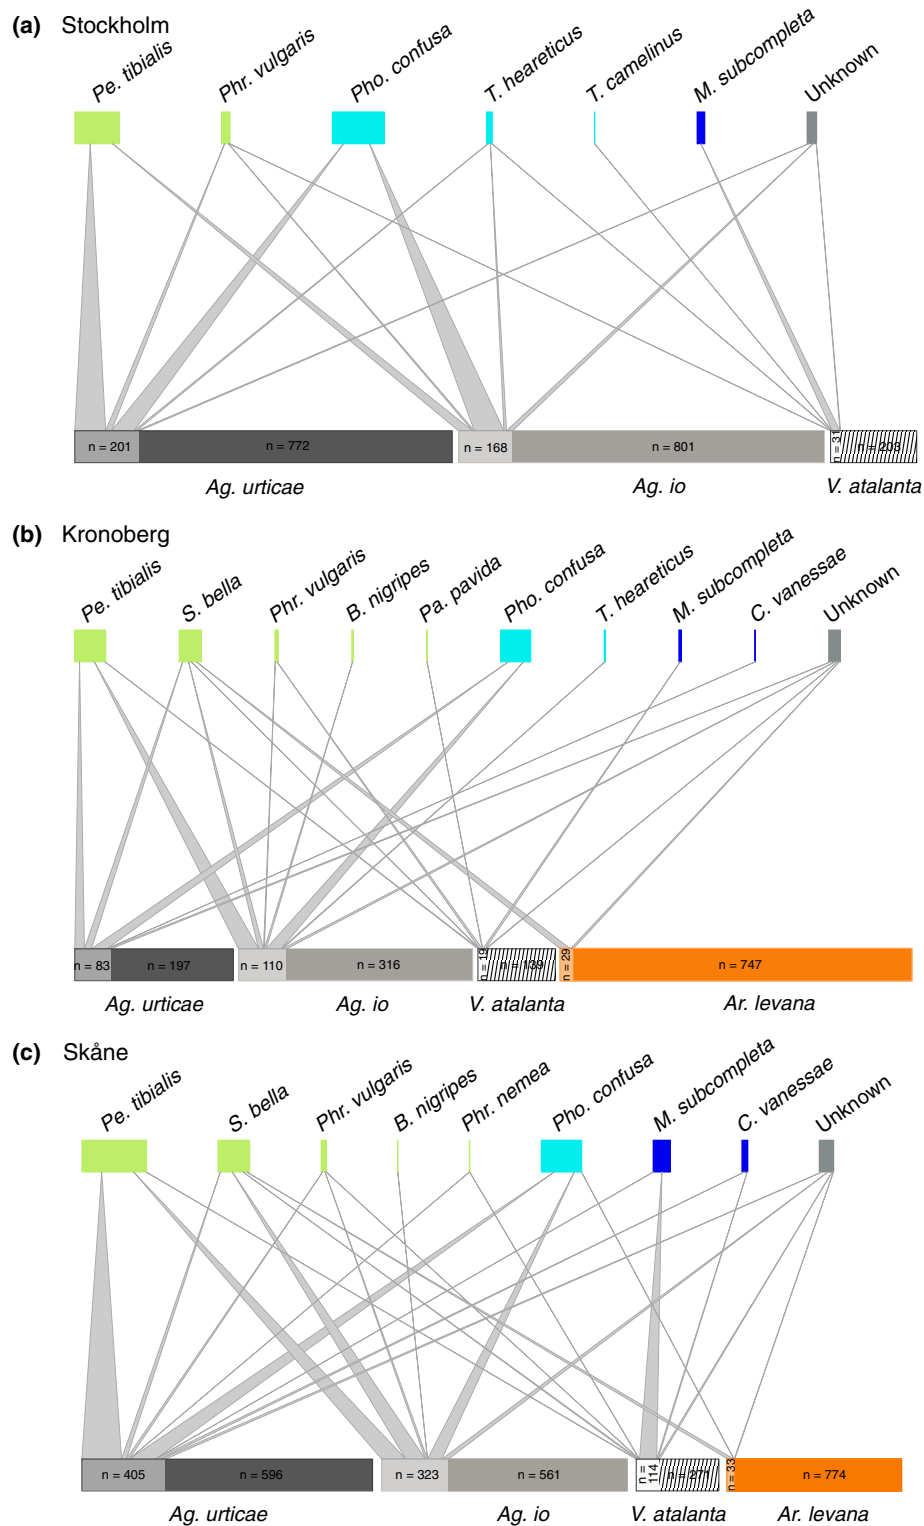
(a) Stockholm

Pe. tibialis
Phr. vulgaris
Pho. confusa
T. heareticus
T. camelinus
M. subcompleta
Unknown

n = 201
n = 772
n = 168
n = 801
n = 31
n = 208

Ag. urticae
Ag. io
V. atalanta

(b) Kronoberg

Pe. tibialis
S. bella
Phr. vulgaris
B. nigripes
Pa. pavida
Pho. confusa
T. heareticus
M. subcompleta
C. vanessae
Unknown

n = 83
n = 197
n = 110
n = 316
n = 19
n = 139
n = 29
n = 747

Ag. urticae
Ag. io
V. atalanta
Ar. levana

(c) Skåne

Pe. tibialis
S. bella
Phr. vulgaris
B. nigripes
Phr. nemea
Pho. confusa
M. subcompleta
C. vanessae
Unknown

n = 405
n = 596
n = 323
n = 561
n = 114
n = 271
n = 33
n = 774

Ag. urticae
Ag. io
V. atalanta
Ar. levana